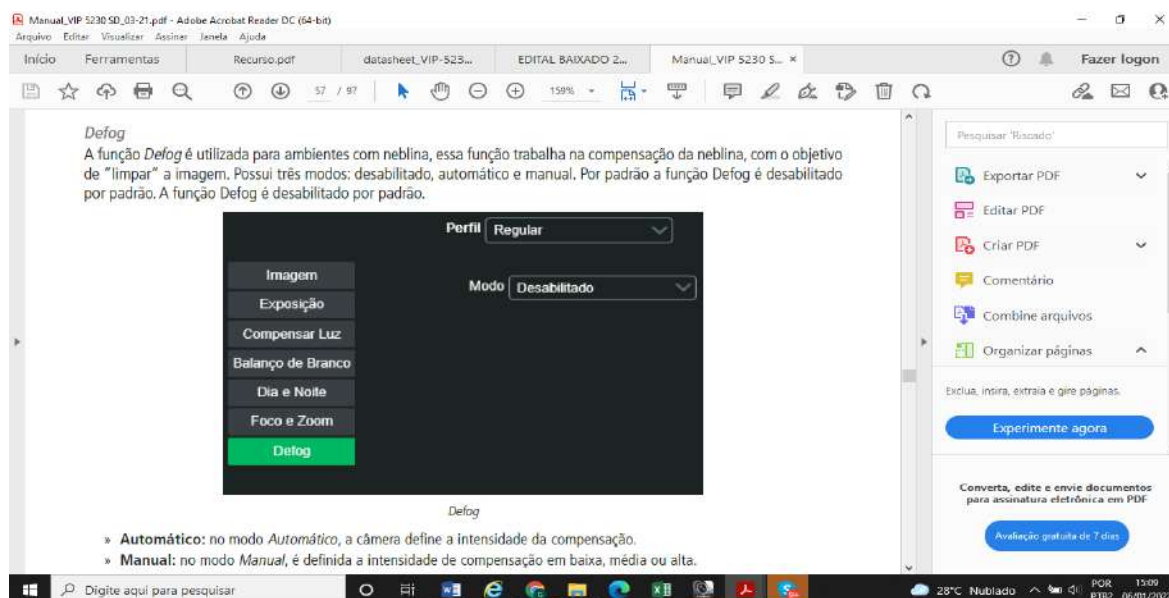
Manual_VIP 5230 SD_03-21.pdf - Adobe Acrobat Reader DC (64-bit)
Arquivo Editar Visualizar Assinar Janela Ajuda

Início Ferramentas Recurso.pdf datasheet_VIP-523... EDITAL BAIXADO 2... Manual_VIP 5230 S... ×

Fazer logon

57 / 97 159%

Defog

A função *Defog* é utilizada para ambientes com neblina, essa função trabalha na compensação da neblina, com o objetivo de "limpar" a imagem. Possui três modos: desabilitado, automático e manual. Por padrão a função Defog é desabilitado por padrão. A função Defog é desabilitado por padrão.

Perfil Regular

Imagem
Exposição
Compensar Luz
Balanço de Branco
Dia e Noite
Foco e Zoom
Defog

Modo Desabilitado

*Defog*

» **Automático:** no modo *Automático*, a câmera define a intensidade da compensação.
» **Manual:** no modo *Manual*, é definida a intensidade de compensação em baixa, média ou alta.

Pesquisar 'Riscado'
Exportar PDF
Editar PDF
Criar PDF
Comentário
Combine arquivos
Organizar páginas
Exclua, insira, extraia e gire páginas.
Experimente agora

Converta, edite e envie documentos para assinatura eletrônica em PDF
Avaliação gratuita de 7 dias

Digite aqui para pesquisar
28°C Nublado POR PTB2 15:09 06/01/202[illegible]